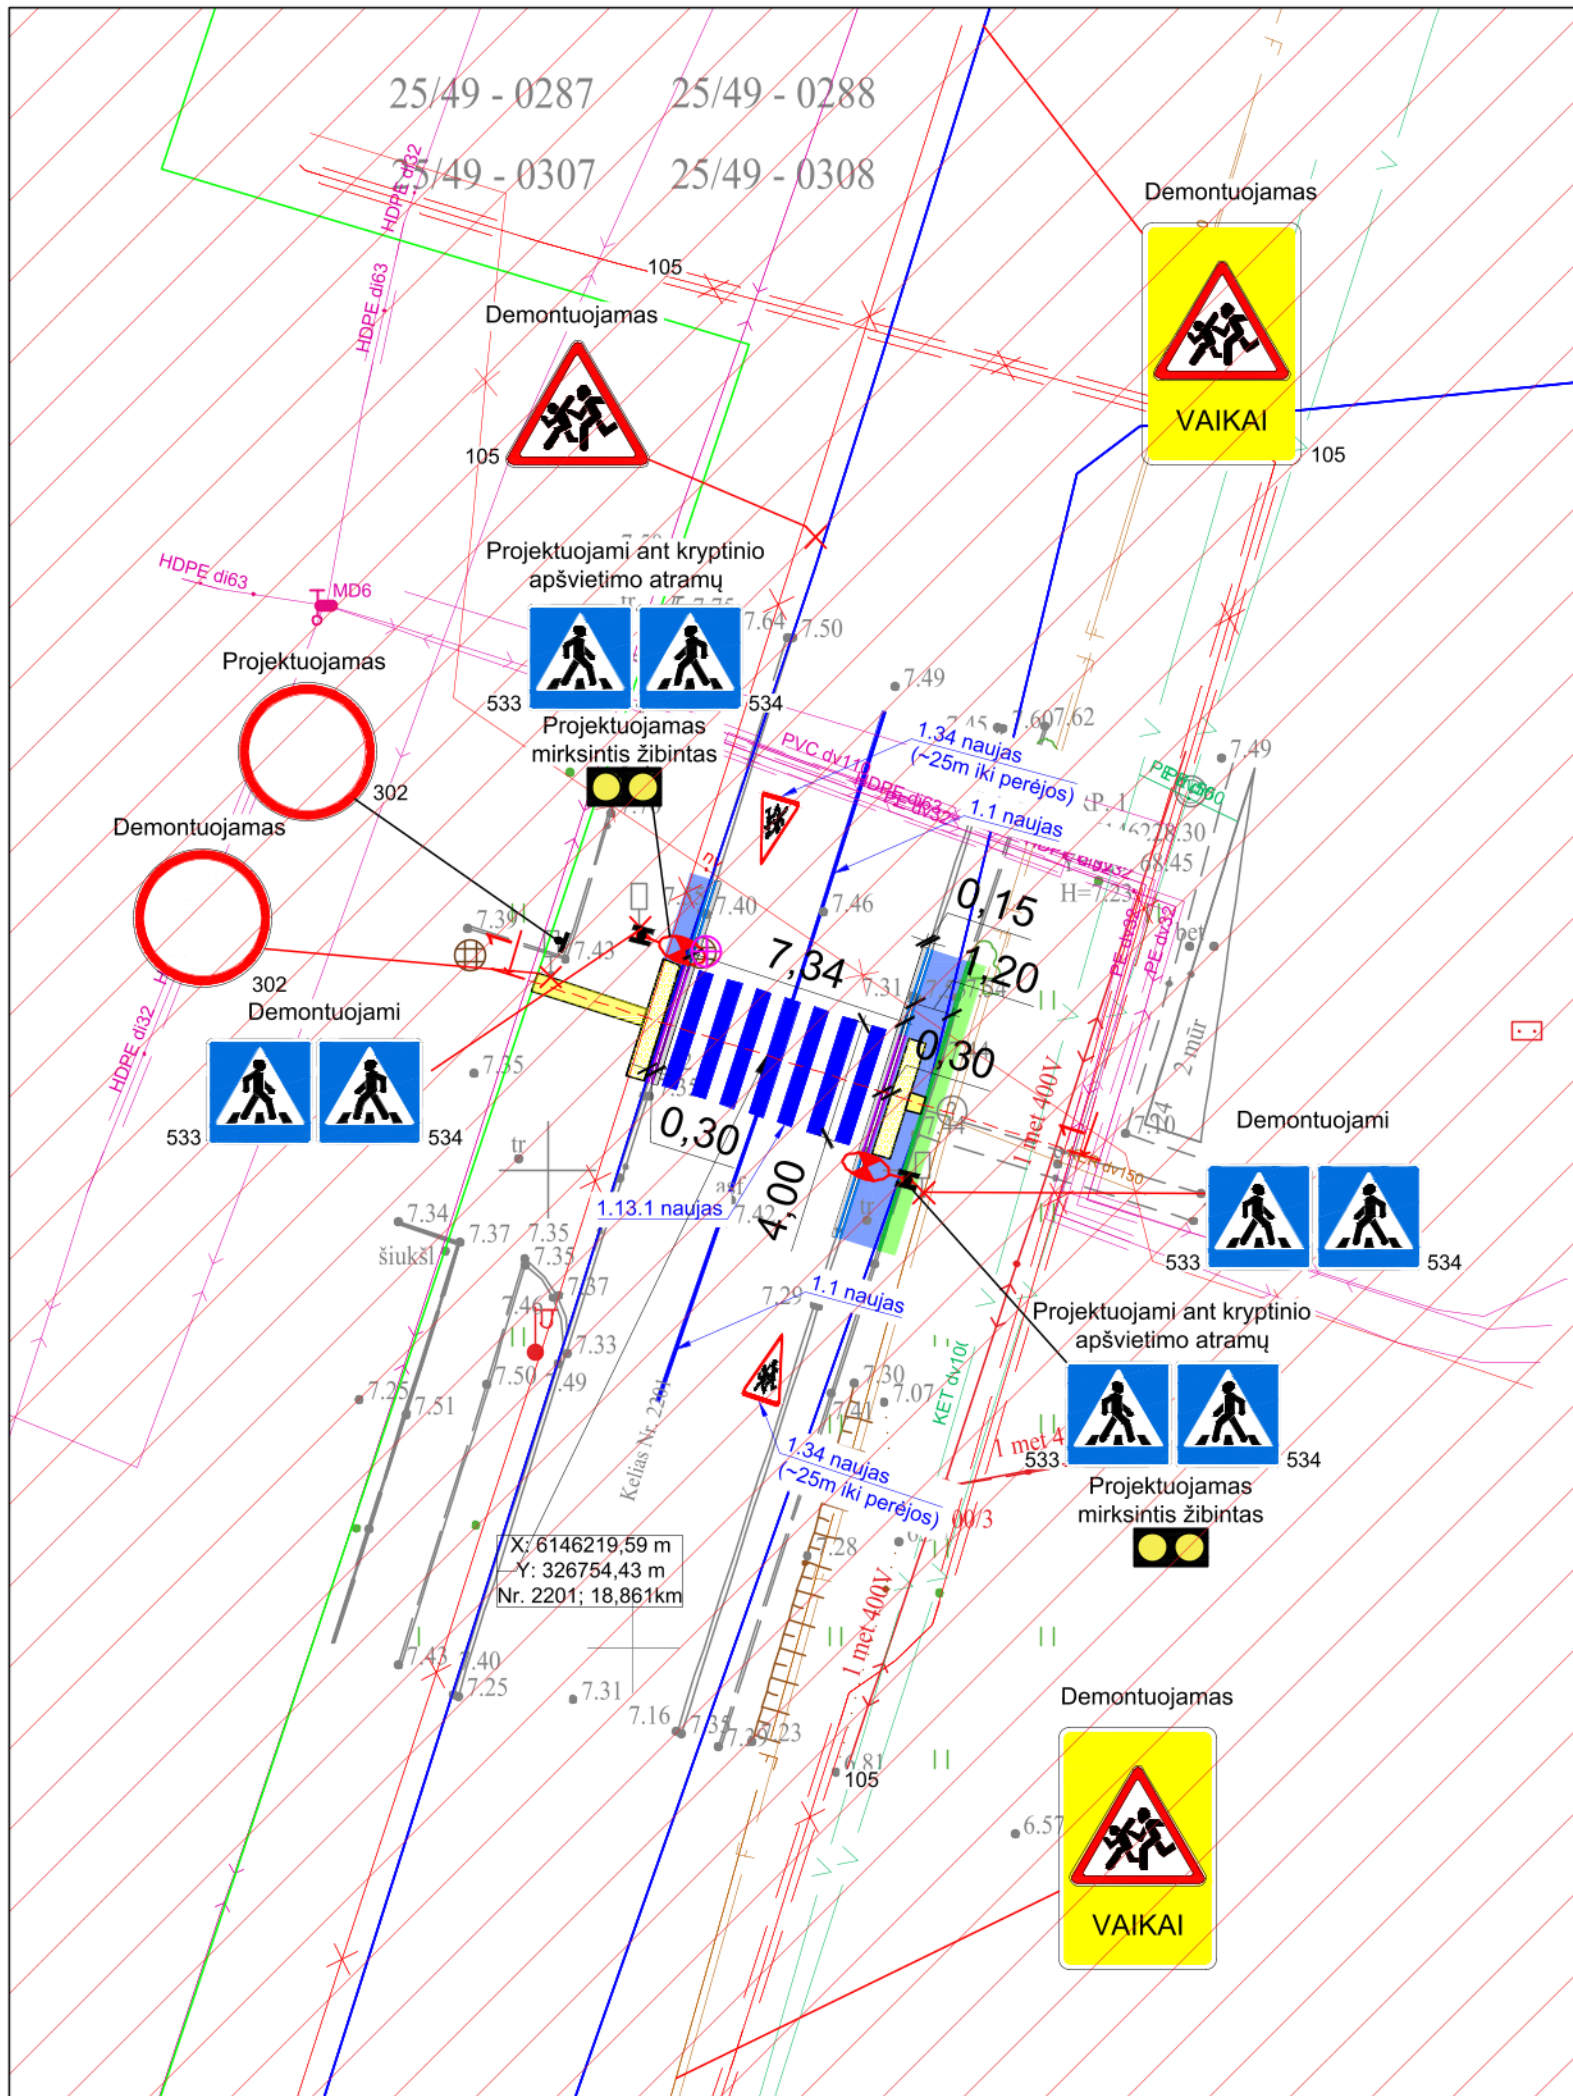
25/49 - 0287
25/49 - 0288
25/49 - 0307
25/49 - 0308

HDPE di32
HDPE di63
105
Demontuojamas
105
Demontuojamas
VAIKAI
105

Projektuojami ant kryptinio apšvietimo atramų
HDPE di63
MD6
Projektuojamas
302
533
534
Projektuojamas mirksintis žibintas
7.64
7.50
7.49
1.34 naujas (~25m iki perėjos)
PVC dv110
1.1 naujas
7.49
Demontuojamas
302
7.39
7.43
7.40
7.46
0,15
7,34
1,20
7.31
0,30
Demontuojami
533
534
HDPE di32
7.35
0,30
4,00
1 met 400V
Demontuojami
533
534
1.13.1 naujas
7.34
7.37
7.35
7.35
šiukšl
7.37
7.46
7.33
7.29
1.1 naujas
Projektuojami ant kryptinio apšvietimo atramų
7.25
7.51
7.50
7.49
7.30
7.07
KET dv100
533
534
1.34 naujas (~25m iki perėjos)
Projektuojamas mirksintis žibintas
X: 6146219,59 m
Y: 326754,43 m
Nr. 2201; 18,861km
Kelias Nr. 2201
7.28
1 met 400V
7.43
7.40
7.25
7.31
7.16
7.35
7.23
6.81
105
Demontuojamas
6.57
VAIKAI